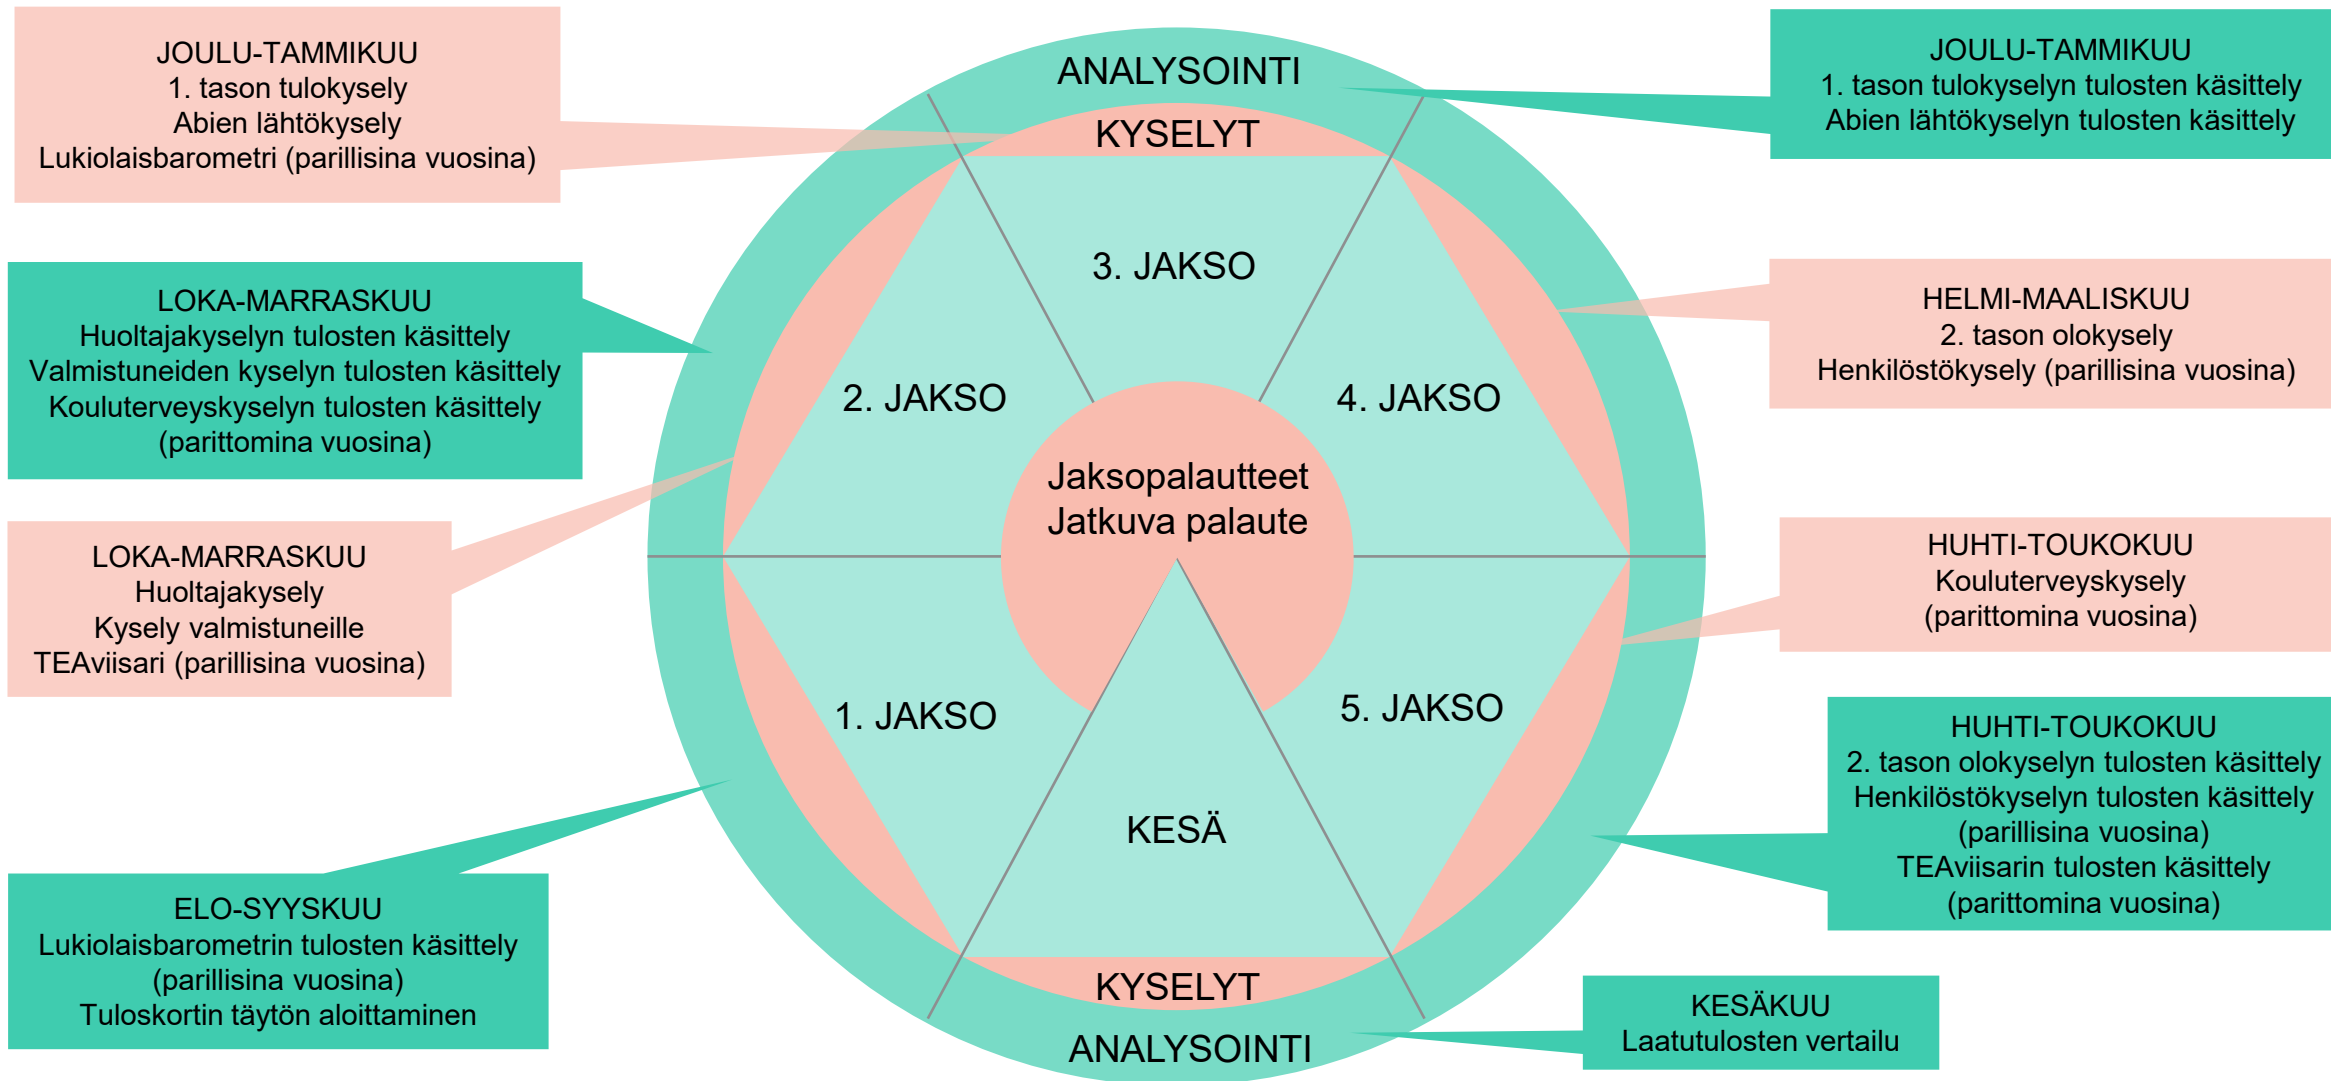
JOULU-TAMMIKUU
1. tason tulokysely
Abien lähtökysely
Lukiolaisbarometri (parillisina vuosina)

ANALYSOINTI

KYSELYT

JOULU-TAMMIKUU
1. tason tulokyselyn tulosten käsittely
Abien lähtökyselyn tulosten käsittely

LOKA-MARRASKUU
Huoltajakyselyn tulosten käsittely
Valmistuneiden kyselyn tulosten käsittely
Kouluterveyskyselyn tulosten käsittely
(parittomina vuosina)

3. JAKSO

2. JAKSO

4. JAKSO

HELMI-MAALISKUU
2. tason olokysely
Henkilöstökysely (parillisina vuosina)

Jaksopalautteet
Jatkuva palaute

LOKA-MARRASKUU
Huoltajakysely
Kysely valmistuneille
TEAviisari (parillisina vuosina)

HUHTI-TOUKOKUU
Kouluterveyskysely
(parittomina vuosina)

1. JAKSO

5. JAKSO

HUHTI-TOUKOKUU
2. tason olokyselyn tulosten käsittely
Henkilöstökyselyn tulosten käsittely
(parillisina vuosina)
TEAviisarin tulosten käsittely
(parittomina vuosina)

KESÄ

ELO-SYYSKUU
Lukiolaisbarometrin tulosten käsittely
(parillisina vuosina)
Tuloskortin täytön aloittaminen

KYSELYT

ANALYSOINTI

KESÄKUU
Laatutulosten vertailu